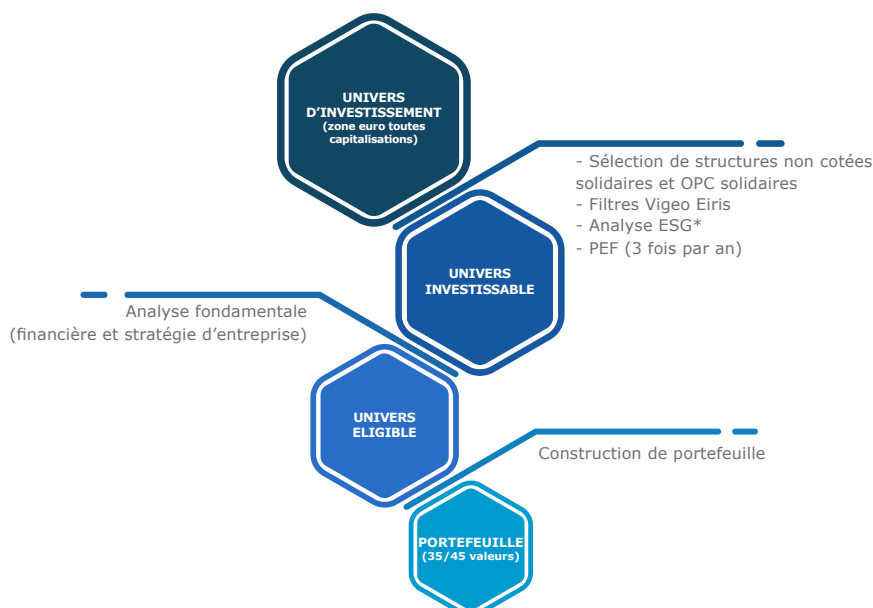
UNIVERS D'INVESTISSEMENT
(zone euro toutes capitalisations)

- Sélection de structures non cotées solidaires et OPC solidaires
- Filtres Vigeo Eiris
- Analyse ESG*
- PEF (3 fois par an)

UNIVERS INVESTISSABLE

Analyse fondamentale
(financière et stratégie d'entreprise)

UNIVERS ELIGIBLE

Construction de portefeuille

PORTEFEUILLE
(35/45 valeurs)